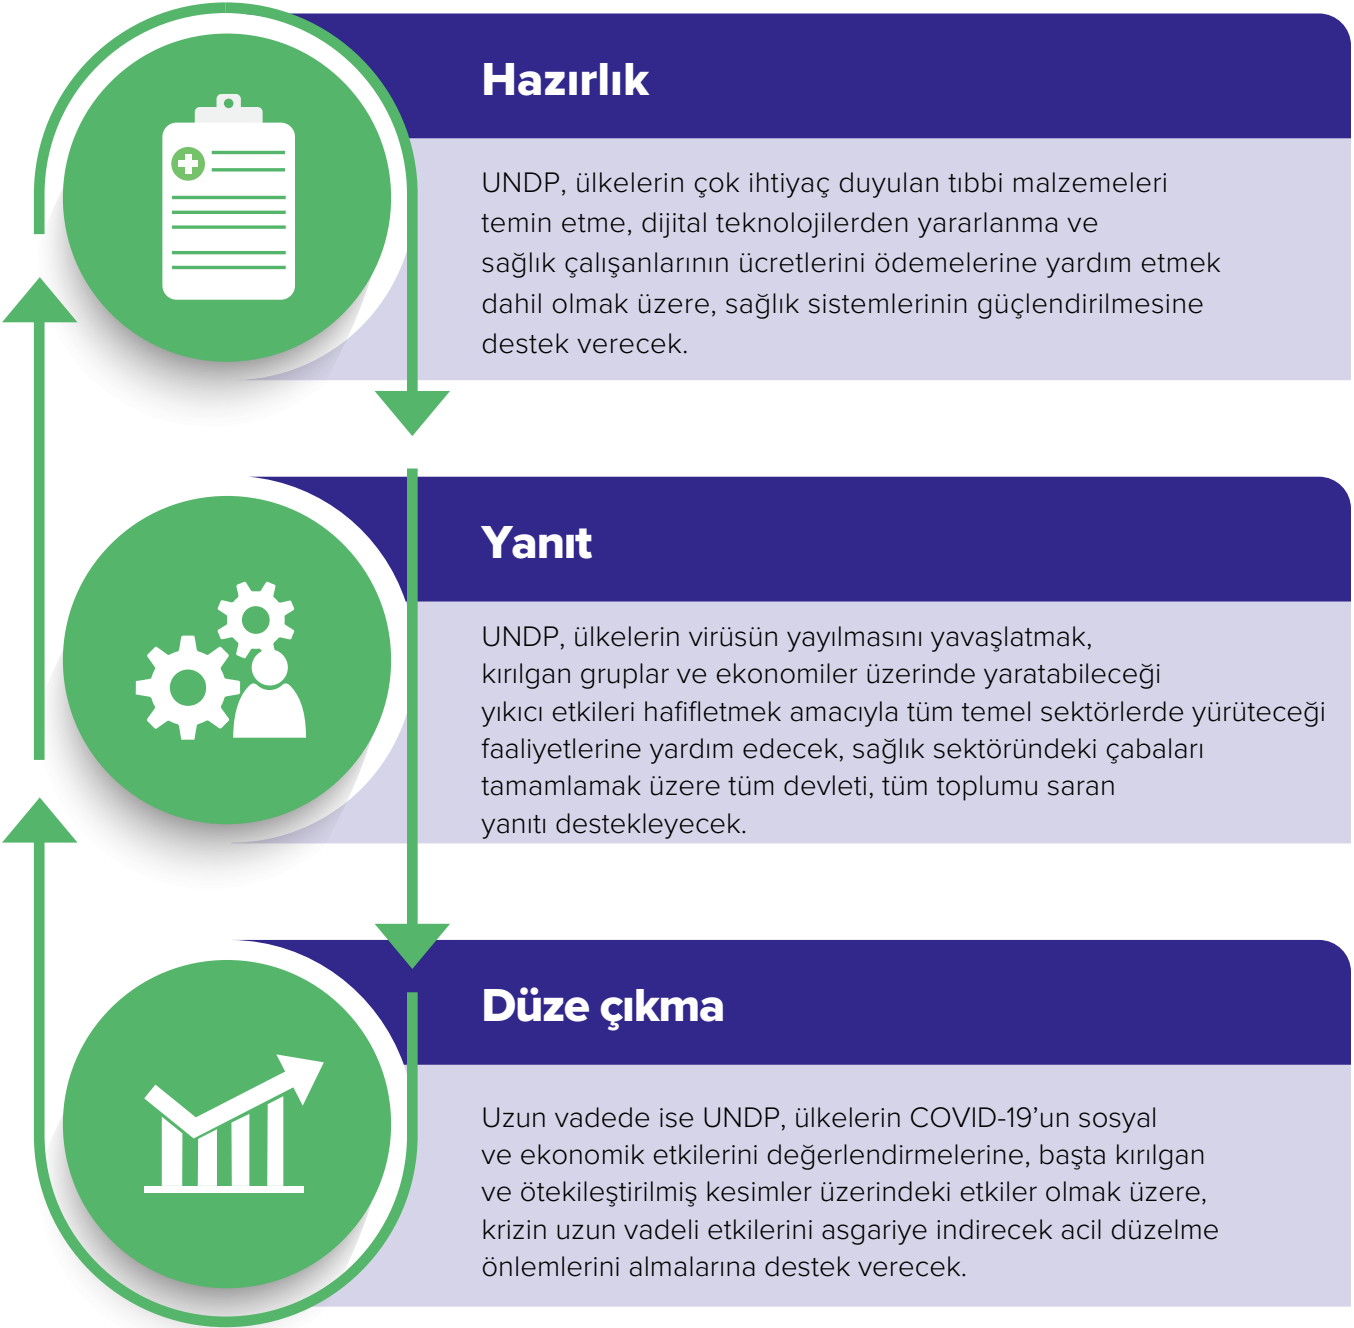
Hazırlık

UNDP, ülkelerin çok ihtiyaç duyulan tıbbi malzemeleri temin etme, dijital teknolojilerden yararlanma ve sağlık çalışanlarının ücretlerini ödemelerine yardım etmek dahil olmak üzere, sağlık sistemlerinin güçlendirilmesine destek verecek.

Yanıt

UNDP, ülkelerin virüsün yayılmasını yavaşlatmak, kırılgan gruplar ve ekonomiler üzerinde yaratabileceği yıkıcı etkileri hafifletmek amacıyla tüm temel sektörlerde yürüteceği faaliyetlerine yardım edecek, sağlık sektöründeki çabaları tamamlamak üzere tüm devleti, tüm toplumu saran yanıtı destekleyecek.

Düze çıkma

Uzun vadede ise UNDP, ülkelerin COVID-19'un sosyal ve ekonomik etkilerini değerlendirmelerine, başta kırılgan ve ötekileştirilmiş kesimler üzerindeki etkiler olmak üzere, krizin uzun vadeli etkilerini asgariye indirecek acil düzelme önlemlerini almalarına destek verecek.